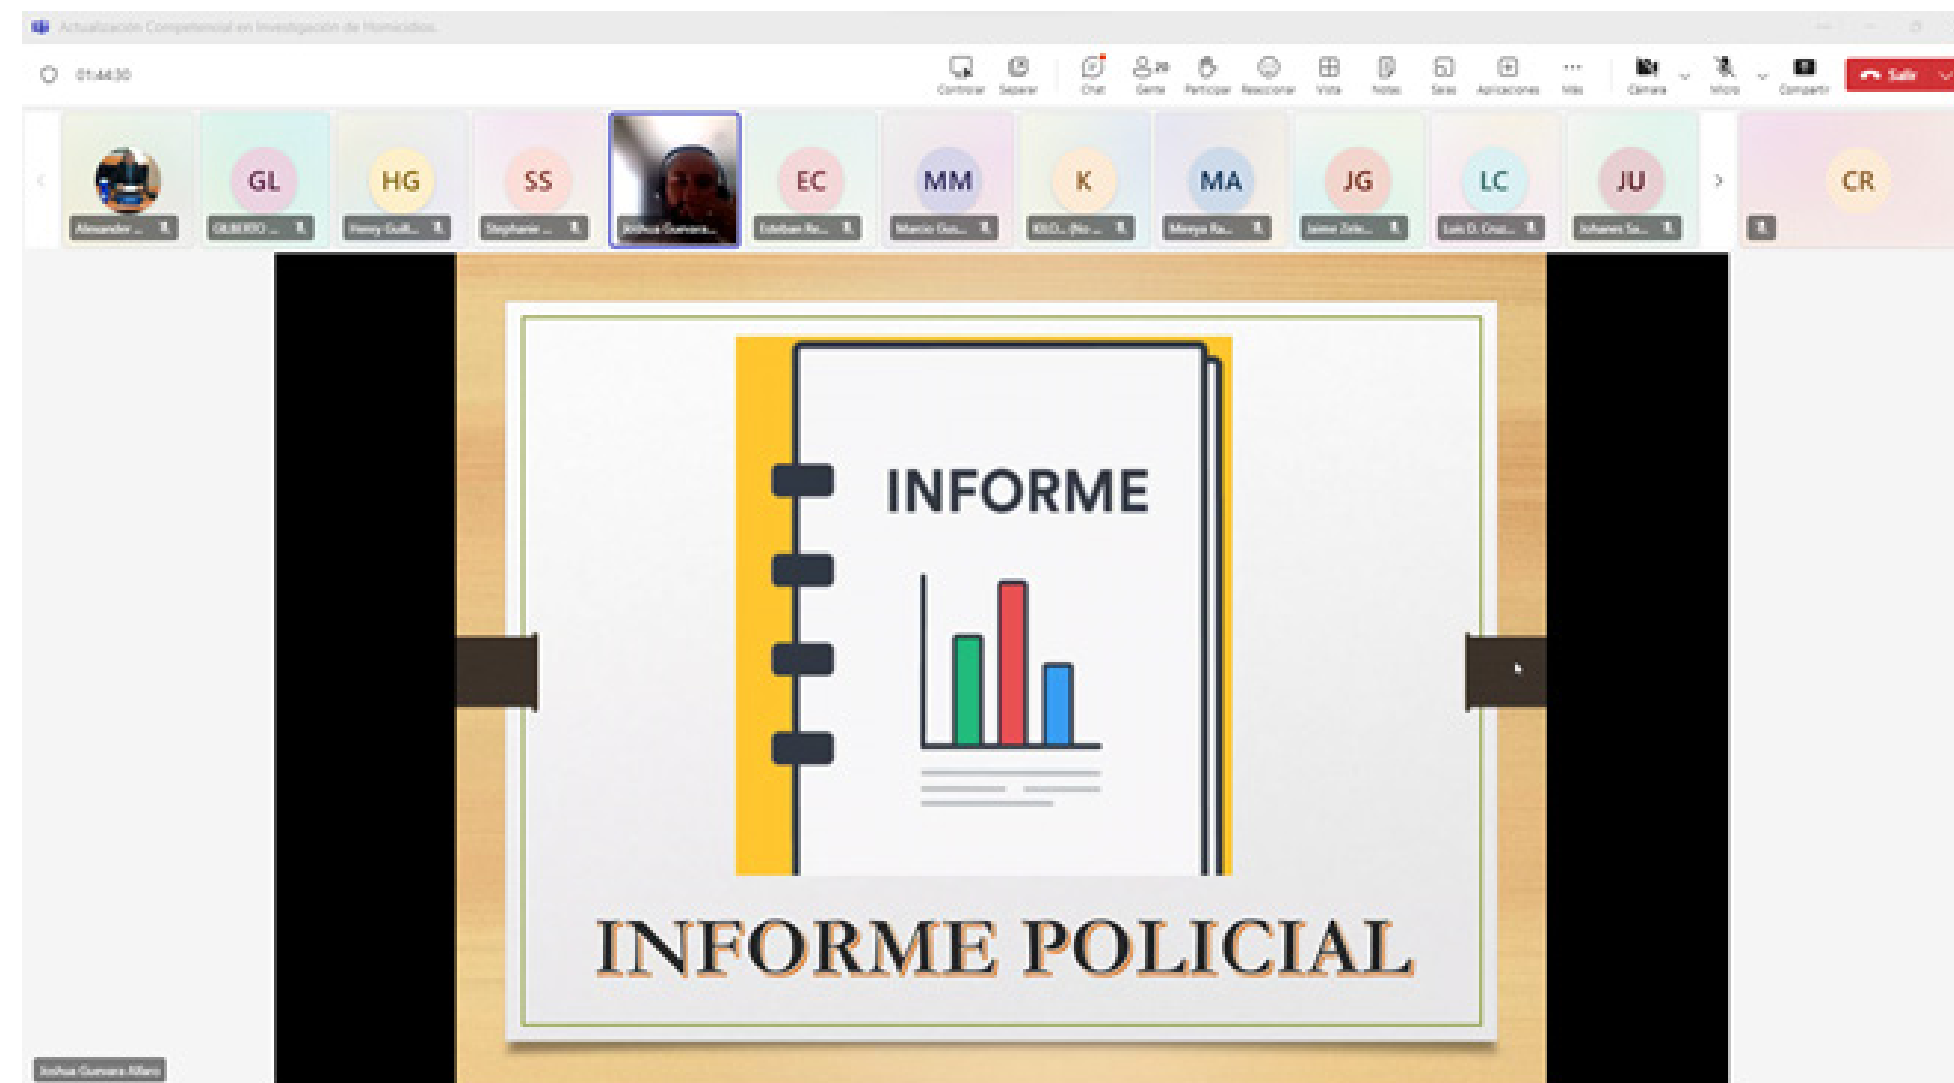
Actualización Competencial en Investigación de Homicidios

01:44:30

Controlar Separar Chat Gente Participar Reaccionar Vista Notas Salas Aplicaciones Más Cámara Micro Compartir Salir

GL HG SS EC MM K MA JG LC JU CR

Alexander ... GILBERTO ... Henry Guill... Stephanie ... Joshua Guevara... Esteban Re... Marcio Gus... KILO... (No ... Mireya Ra... Jaime Zele... Luis D. Cruz... Johanes Sa...

INFORME

INFORME POLICIAL

Joshua Guevara Alfaro